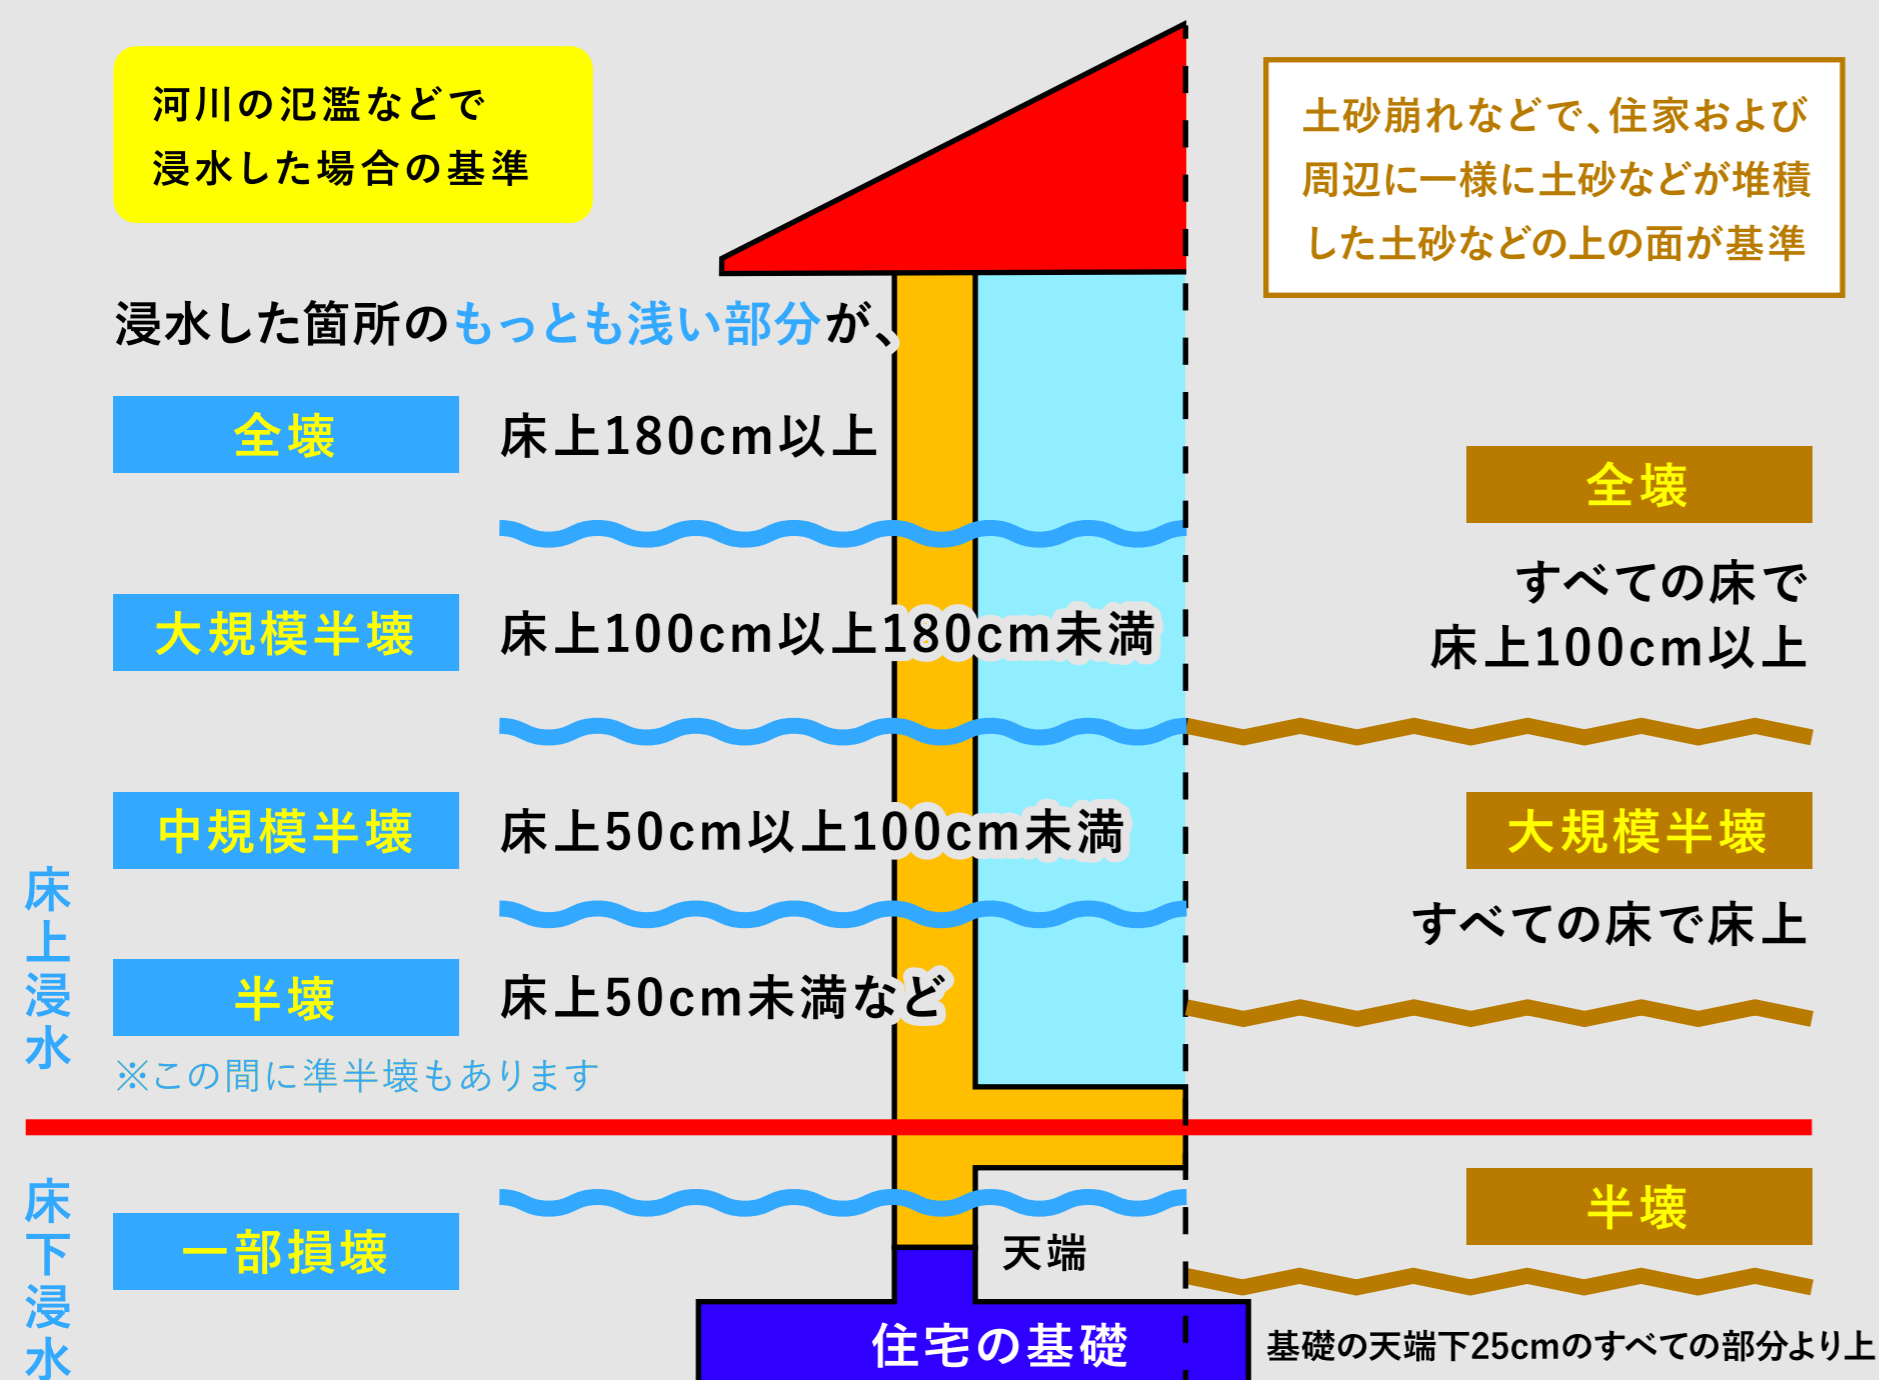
河川の氾濫などで
浸水した場合の基準

土砂崩れなどで、住家および周辺に一様に土砂などが堆積した土砂などの上の面が基準

浸水した箇所のもっとも浅い部分が、

全壊　床上180cm以上

大規模半壊　床上100cm以上180cm未満

中規模半壊　床上50cm以上100cm未満

半壊　床上50cm未満など

※この間に準半壊もあります

床上浸水

床下浸水

一部損壊

天端

住宅の基礎

全壊

すべての床で床上100cm以上

大規模半壊

すべての床で床上

半壊

基礎の天端下25cmのすべての部分より上